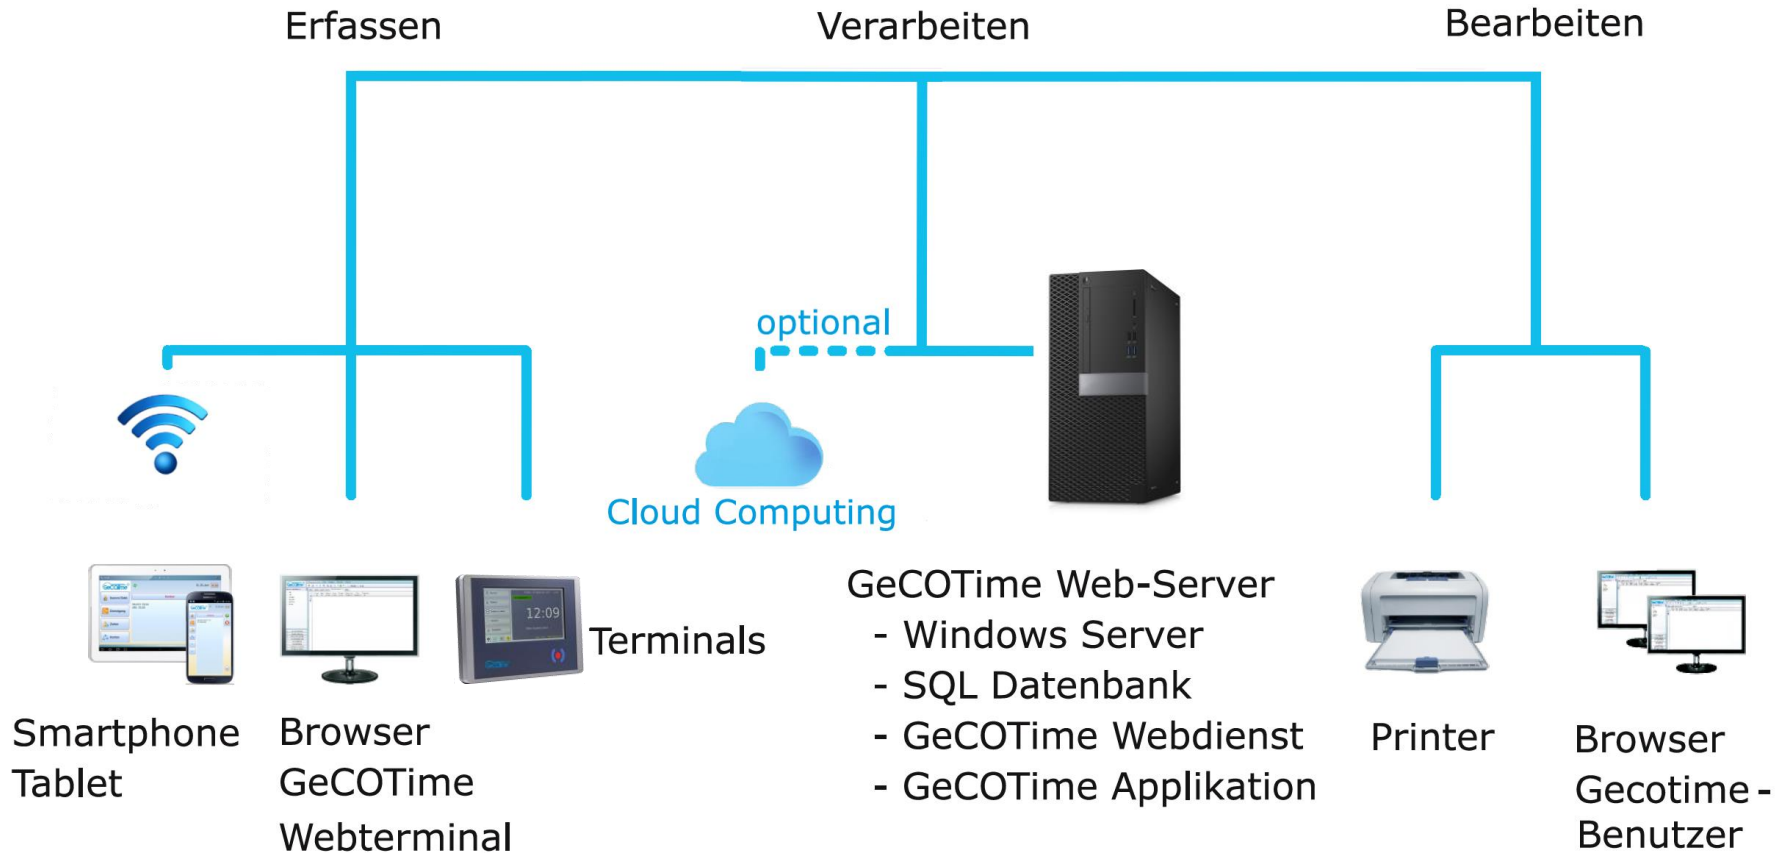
Erfassen

Verarbeiten

Bearbeiten

optional

Cloud Computing

12:09

Terminals

Smartphone
Tablet

Browser
GeCOTime
Webterminal

GeCOTime Web-Server
- Windows Server
- SQL Datenbank
- GeCOTime Webdienst
- GeCOTime Applikation

Printer

Browser
Gecotime -
Benutzer